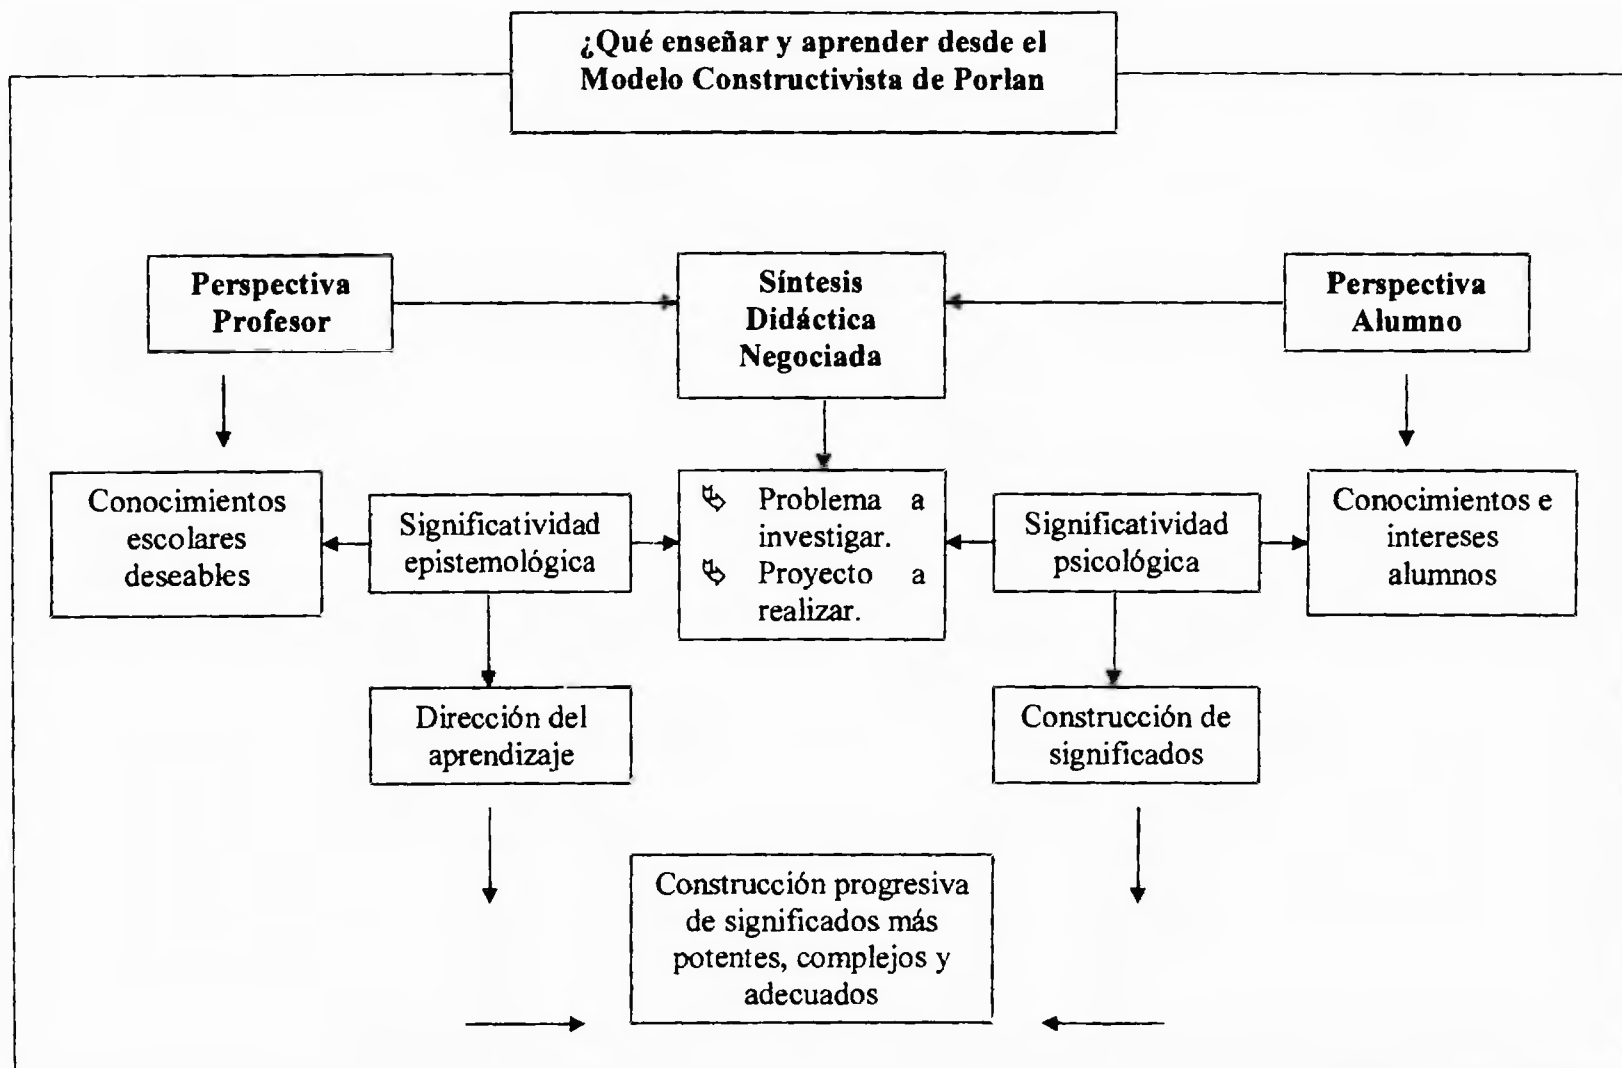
¿Qué enseñar y aprender desde el Modelo Constructivista de Porlan

Perspectiva Profesor

Síntesis Didáctica Negociada

Perspectiva Alumno

Conocimientos escolares deseables

Significatividad epistemológica

Problema a investigar.
Proyecto a realizar.

Significatividad psicológica

Conocimientos e intereses alumnos

Dirección del aprendizaje

Construcción de significados

Construcción progresiva de significados más potentes, complejos y adecuados